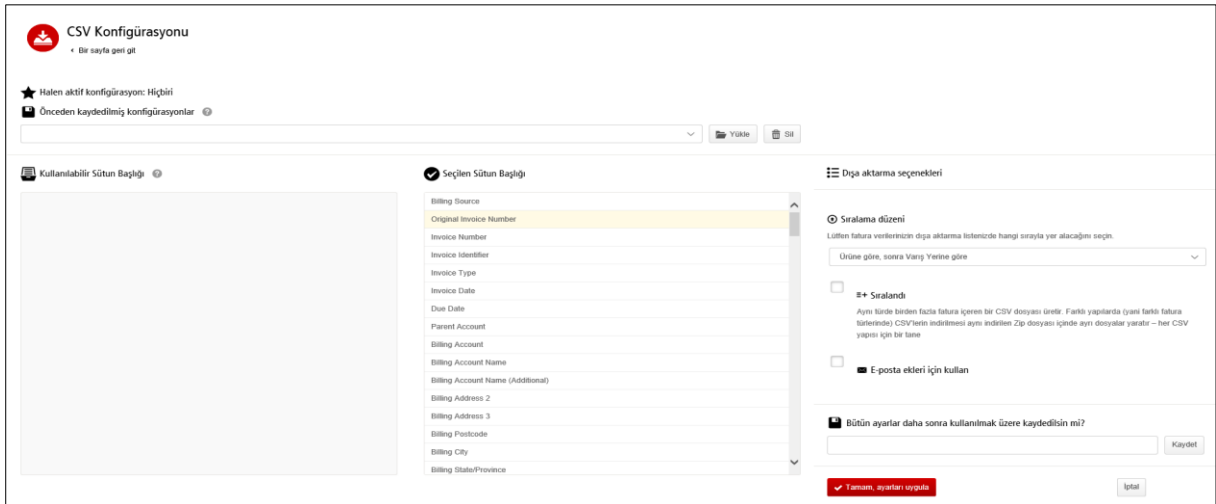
CSV Konfigürasyonu
‹ Bir sayfa geri git

Halen aktif konfigürasyon: Hiçbiri

Önceden kaydedilmiş konfigürasyonlar

Yükle Sil

Kullanılabilir Sütun Başlığı

Seçilen Sütun Başlığı

Billing Source
Original Invoice Number
Invoice Number
Invoice Identifier
Invoice Type
Invoice Date
Due Date
Parent Account
Billing Account
Billing Account Name
Billing Account Name (Additional)
Billing Address 2
Billing Address 3
Billing Postcode
Billing City
Billing State/Province

Dışa aktarma seçenekleri

Sıralama düzeni

Lütfen fatura verilerinizin dışa aktarma listenizde hangi sırayla yer alacağını seçin.

Ürüne göre, sonra Varış Yerine göre

Sıralandı

Aynı türde birden fazla fatura içeren bir CSV dosyası üretir. Farklı yapılarda (yani farklı fatura türlerinde) CSV'lerin indirilmesi aynı indirilen Zip dosyası içinde ayrı dosyalar yaratır – her CSV yapısı için bir tane

E-posta ekleri için kullan

Bütün ayarlar daha sonra kullanılmak üzere kaydedilsin mi?

Kaydet

Tamam, ayarları uygula

İptal